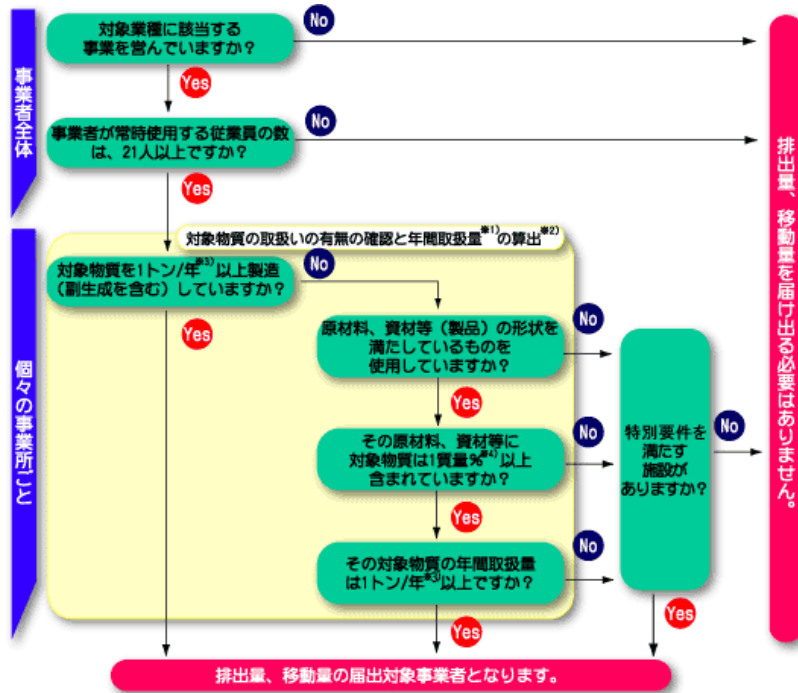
事業者全体

対象業種に該当する事業を営んでいますか？

No

Yes

事業者が常時使用する従業員の数は、21人以上ですか？

No

Yes

個々の事業所ごと

対象物質の取扱いの有無の確認と年間取扱量$^{※1)}$の算出$^{※2)}$

対象物質を1トン/年$^{※3)}$以上製造（副生成を含む）していますか？

No

Yes

原材料、資材等（製品）の形状を満たしているものを使用していますか？

No

Yes

その原材料、資材等に対象物質は1質量%$^{※4)}$以上含まれていますか？

No

Yes

その対象物質の年間取扱量は1トン/年$^{※3)}$以上ですか？

No

Yes

特別要件を満たす施設がありますか？

No

Yes

排出量、移動量を届け出る必要はありません。

排出量、移動量の届出対象事業者となります。